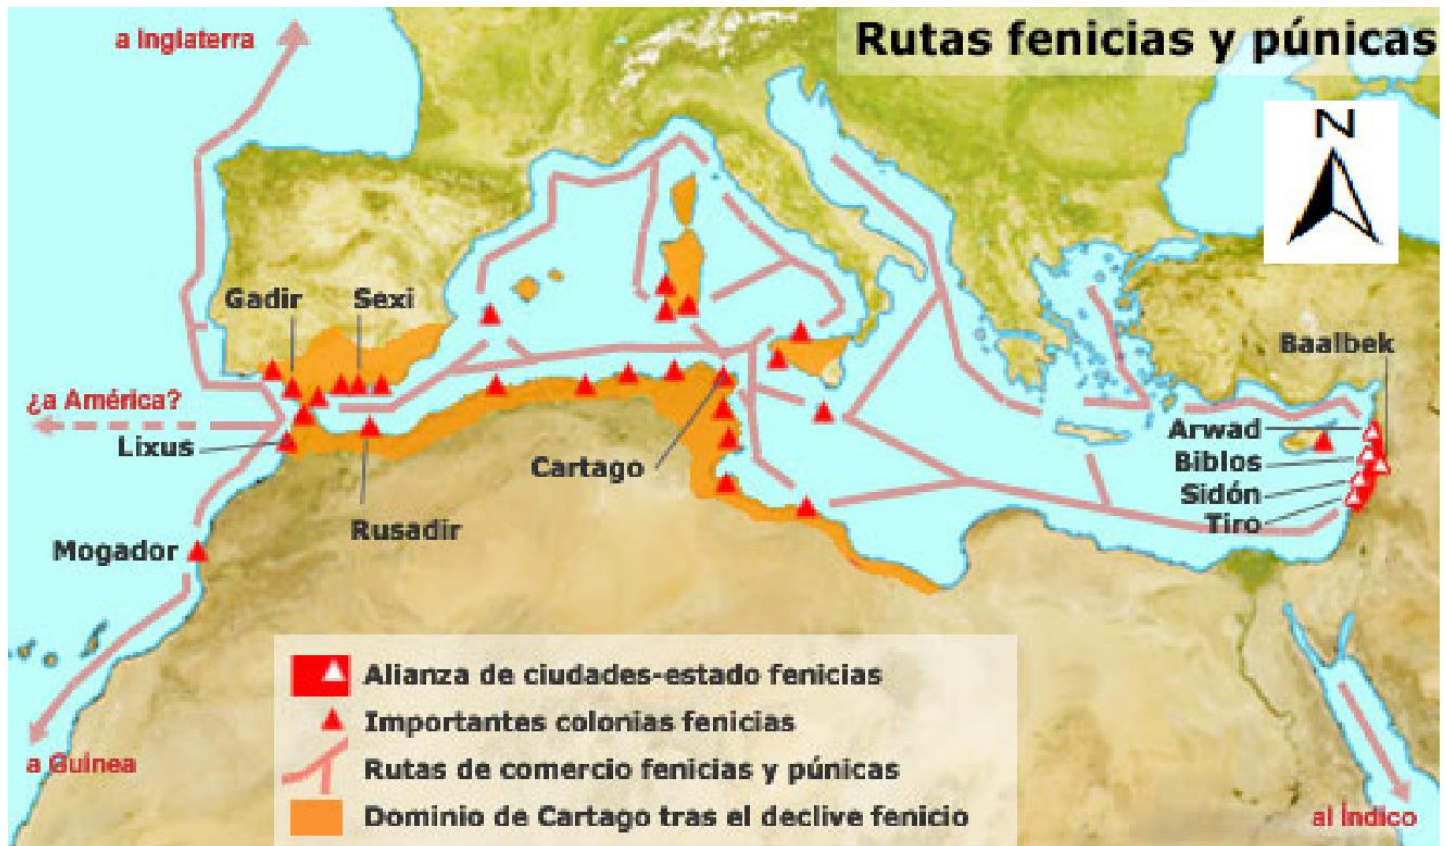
Rutas fenicias y púnicas

N

a Inglaterra

Gadir

Sexi

¿a América?

Lixus

Rusadir

Mogador

Cartago

Baalbek

Arwad

Biblos

Sidón

Tiro

a Guinea

al Índico

Alianza de ciudades-estado fenicias

Importantes colonias fenicias

Rutas de comercio fenicias y púnicas

Dominio de Cartago tras el declive fenicio